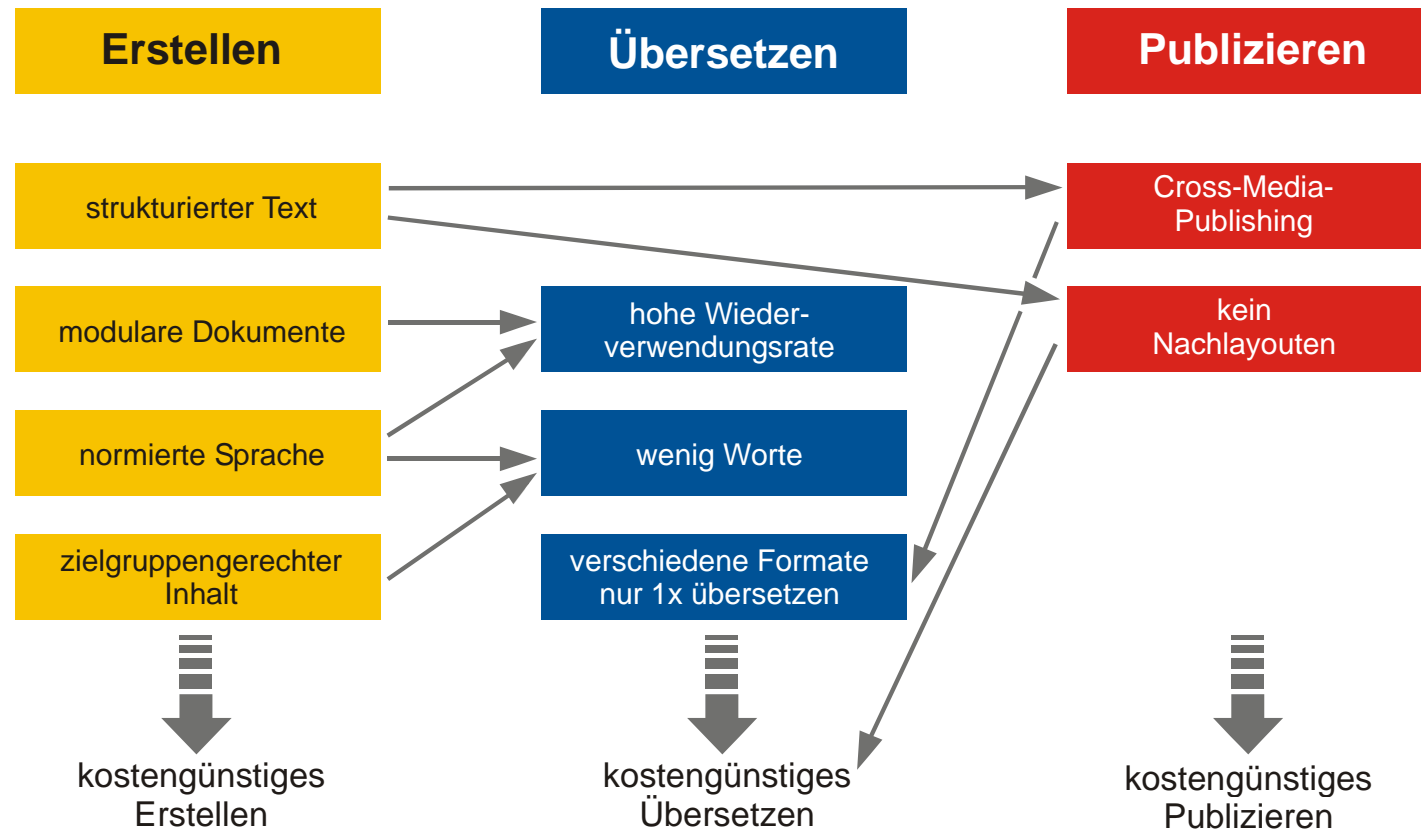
Erstellen

Übersetzen

Publizieren

strukturierter Text

modulare Dokumente

normierte Sprache

zielgruppengerechter Inhalt

hohe Wiederverwendungsrate

wenig Worte

verschiedene Formate nur 1x übersetzen

Cross-Media-Publishing

kein Nachlayouten

kostengünstiges Erstellen

kostengünstiges Übersetzen

kostengünstiges Publizieren